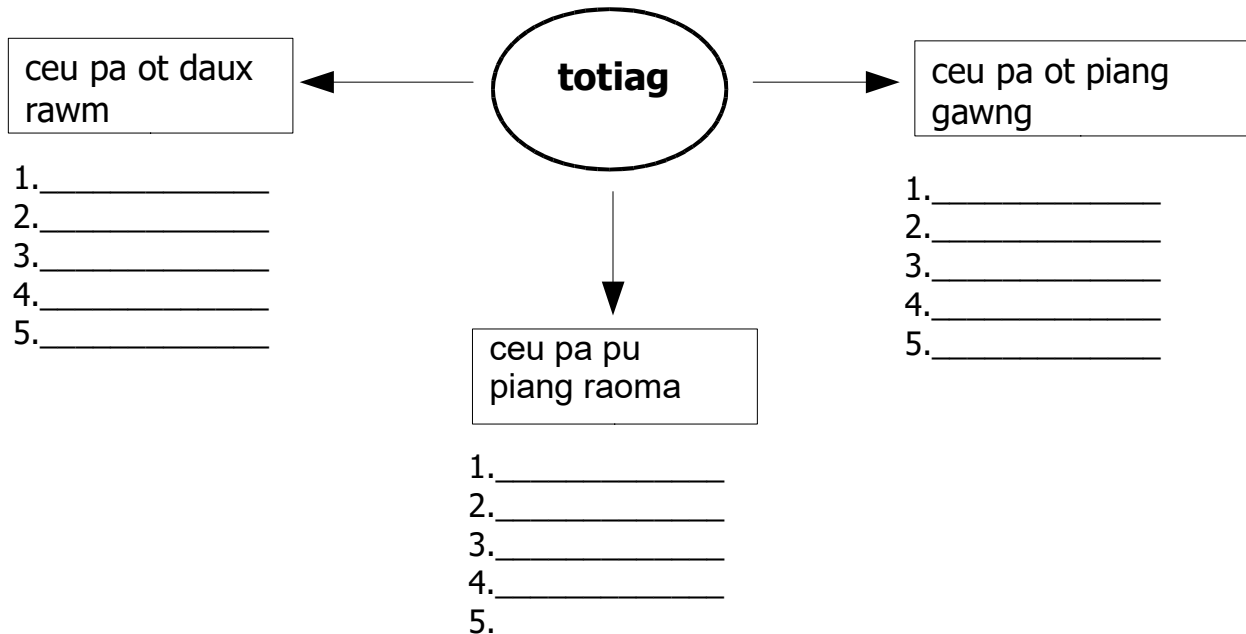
totiag

ceu pa ot daux rawm

1.____________
2.____________
3.____________
4.____________
5.____________

ceu pa pu piang raoma

1.____________
2.____________
3.____________
4.____________
5.

ceu pa ot piang gawng

1.____________
2.____________
3.____________
4.____________
5.____________